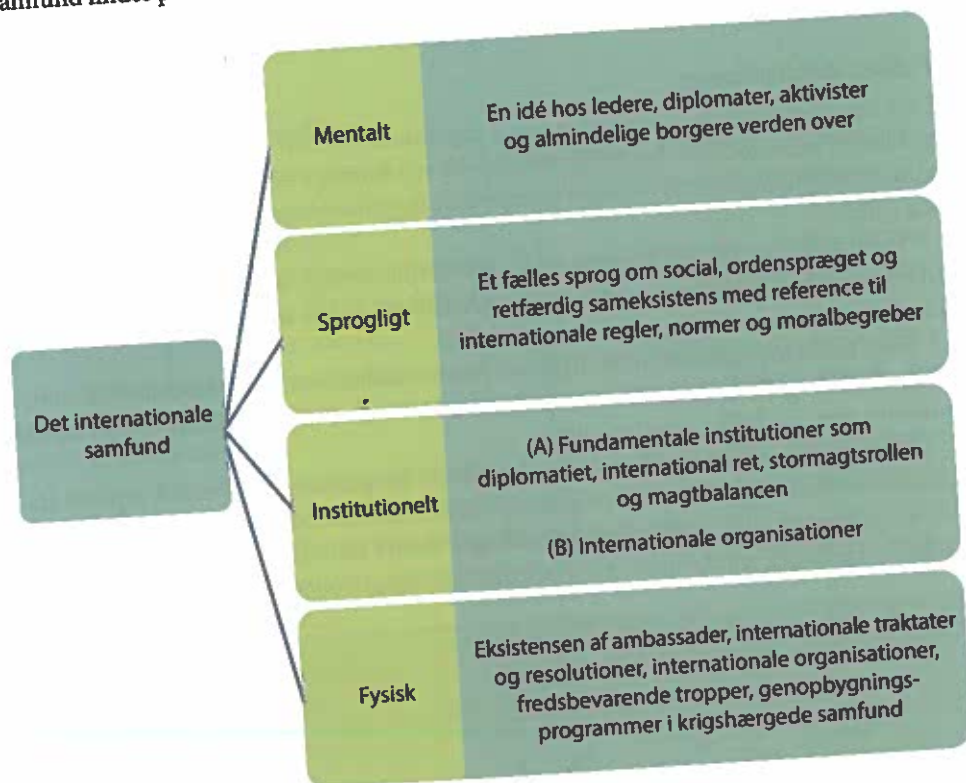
samfund findes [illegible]

Det internationale samfund

Mentalt

En idé hos ledere, diplomater, aktivister og almindelige borgere verden over

Sprogligt

Et fælles sprog om social, ordenspræget og retfærdig sameksistens med reference til internationale regler, normer og moralbegreber

Institutionelt

(A) Fundamentale institutioner som diplomatiet, international ret, stormagtsrollen og magtbalancen

(B) Internationale organisationer

Fysisk

Eksistensen af ambassader, internationale traktater og resolutioner, internationale organisationer, fredsbevarende tropper, genopbygningsprogrammer i krigshærgede samfund